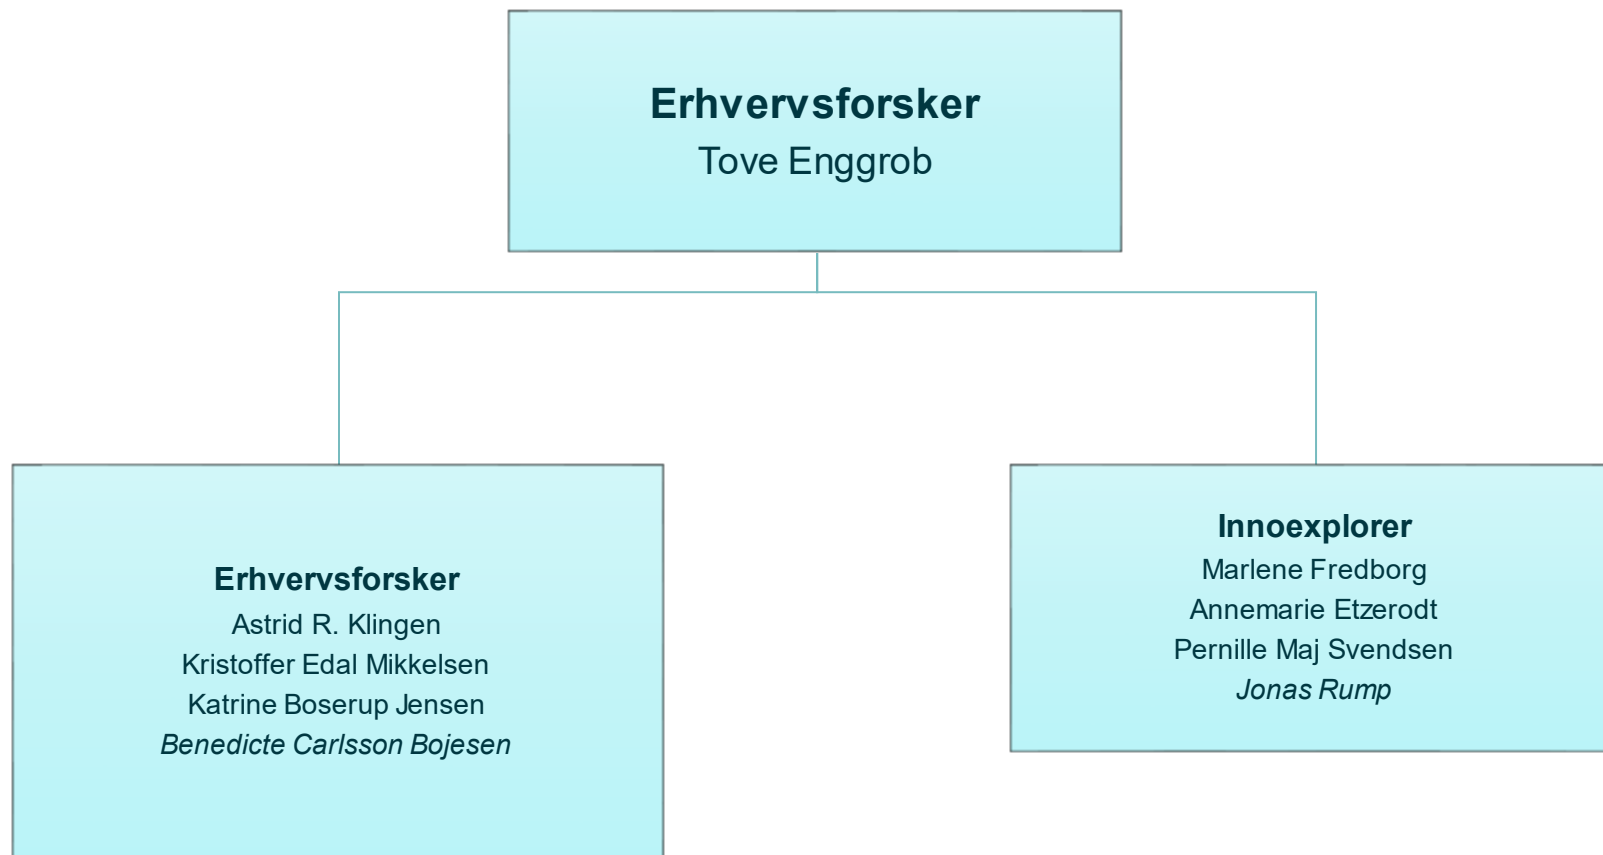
**Erhvervsforsker**
Tove Enggrob

**Erhvervsforsker**
Astrid R. Klingen
Kristoffer Edal Mikkelsen
Katrine Boserup Jensen
*Benedicte Carlsson Bojesen*

**Innoexplorer**
Marlene Fredborg
Annemarie Etzerodt
Pernille Maj Svendsen
*Jonas Rump*